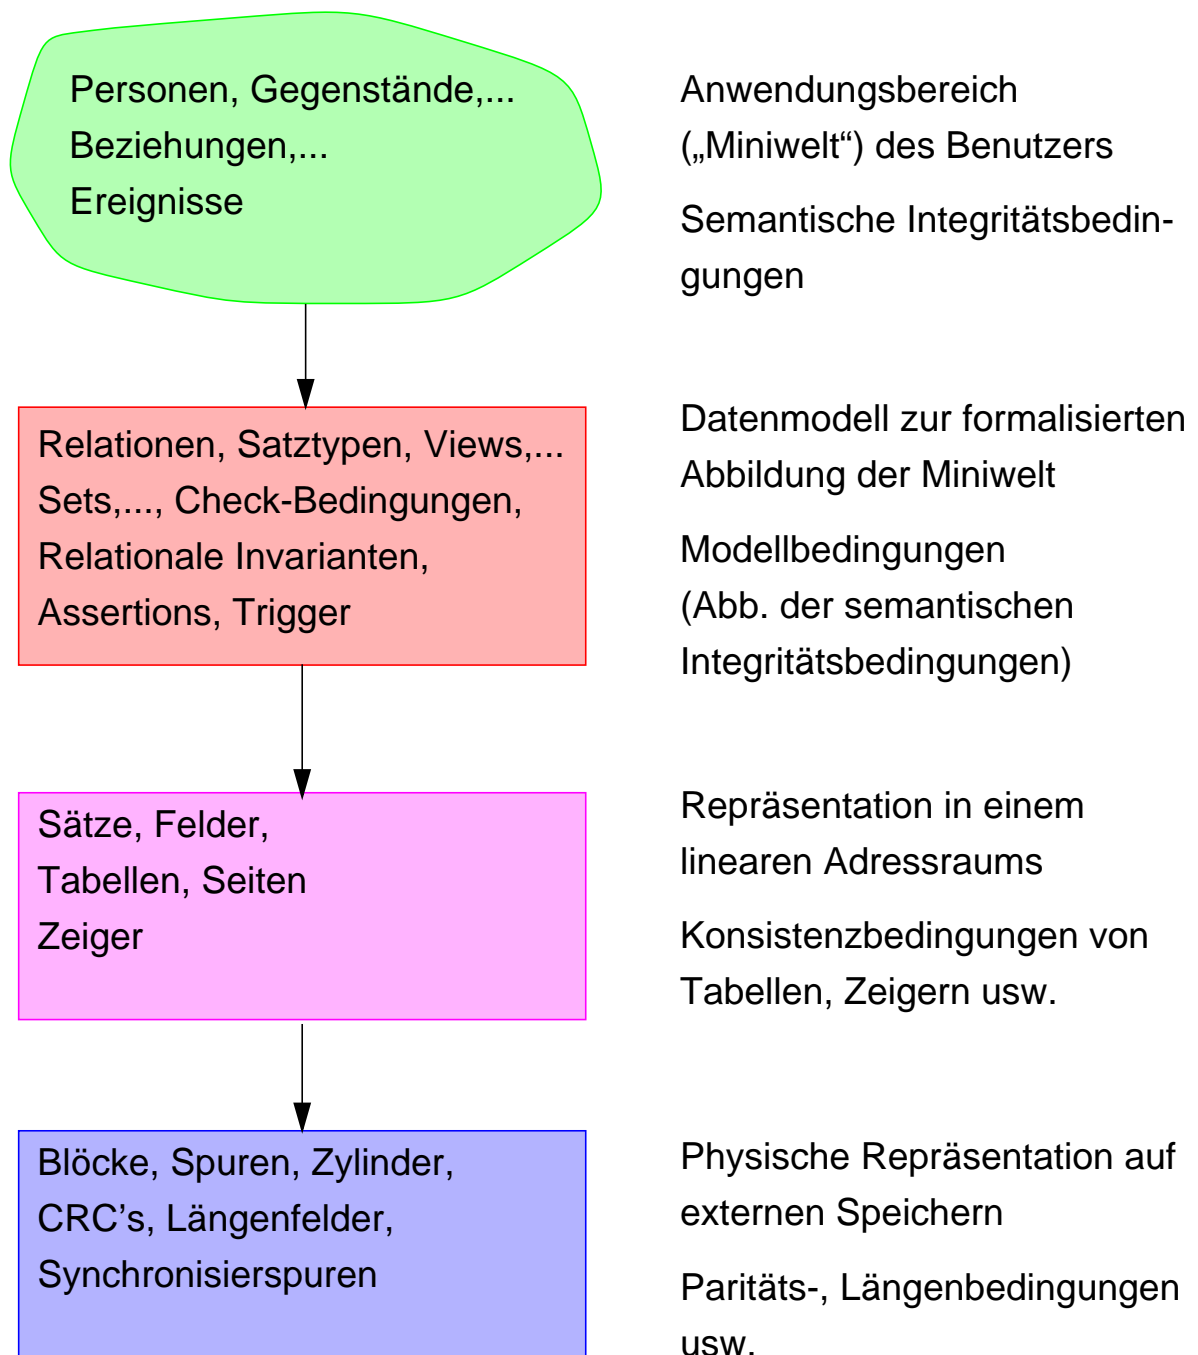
Personen, Gegenstände,...
Beziehungen,...
Ereignisse

Anwendungsbereich („Miniwelt“) des Benutzers

Semantische Integritätsbedingungen

Relationen, Satztypen, Views,...
Sets,..., Check-Bedingungen,
Relationale Invarianten,
Assertions, Trigger

Datenmodell zur formalisierten Abbildung der Miniwelt

Modellbedingungen (Abb. der semantischen Integritätsbedingungen)

Sätze, Felder,
Tabellen, Seiten
Zeiger

Repräsentation in einem linearen Adressraums

Konsistenzbedingungen von Tabellen, Zeigern usw.

Blöcke, Spuren, Zylinder,
CRC’s, Längenfelder,
Synchronisierspuren

Physische Repräsentation auf externen Speichern

Paritäts-, Längenbedingungen usw.